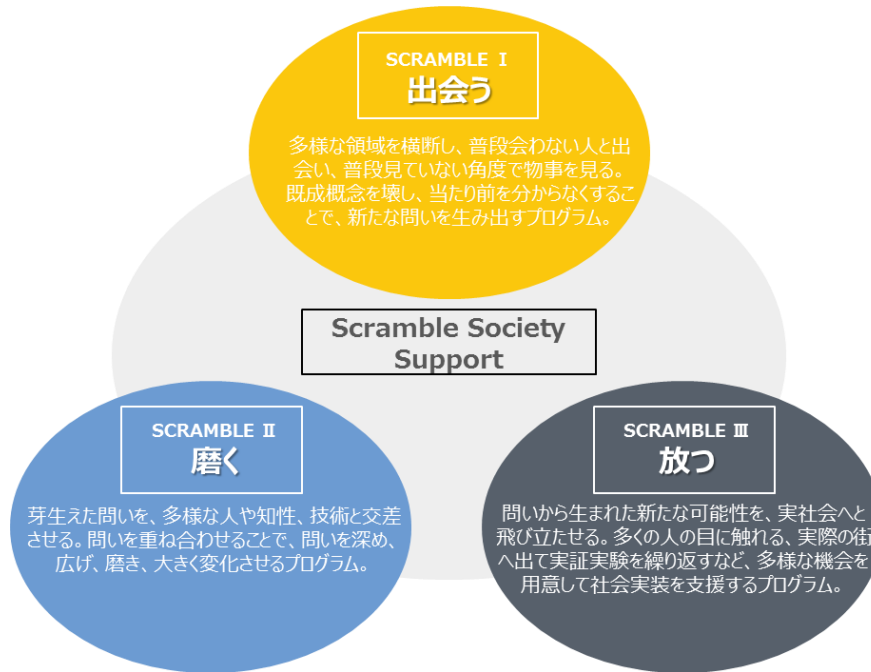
SCRAMBLE Ⅰ
出会う

多様な領域を横断し、普段会わない人と出会い、普段見ていない角度で物事を見る。既成概念を壊し、当たり前を分からなくすることで、新たな問いを生み出すプログラム。

Scramble Society Support

SCRAMBLE Ⅱ
磨く

芽生えた問いを、多様な人や知性、技術と交差させる。問いを重ね合わせることで、問いを深め、広げ、磨き、大きく変化させるプログラム。

SCRAMBLE Ⅲ
放つ

問いから生まれた新たな可能性を、実社会へと飛び立たせる。多くの人の目に触れる、実際の街へ出て実証実験を繰り返すなど、多様な機会を用意して社会実装を支援するプログラム。